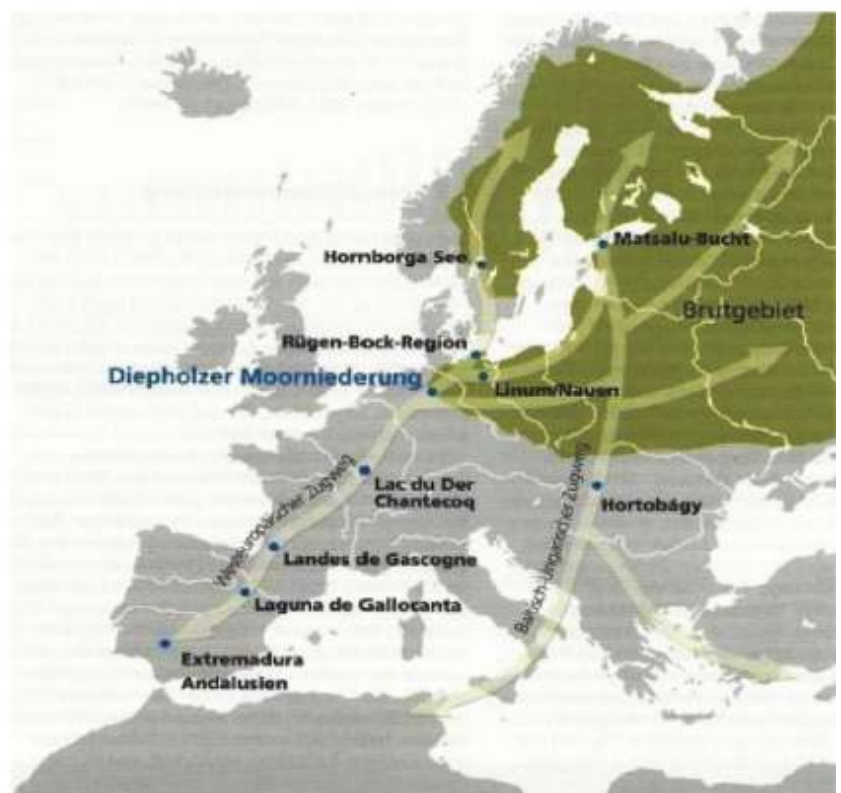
Matsalu-Bucht

Hornborga See

Brutgebiet

Rügen-Bock-Region

Diepholzer Moorniederung

Linum/Nauen

Lac du Der Chantecoq

Hortobágy

Westeuropäischer Zugweg

Landes de Gascogne

Baltisch-Ungarischer Zugweg

Laguna de Gallocanta

Extremadura Andalusien